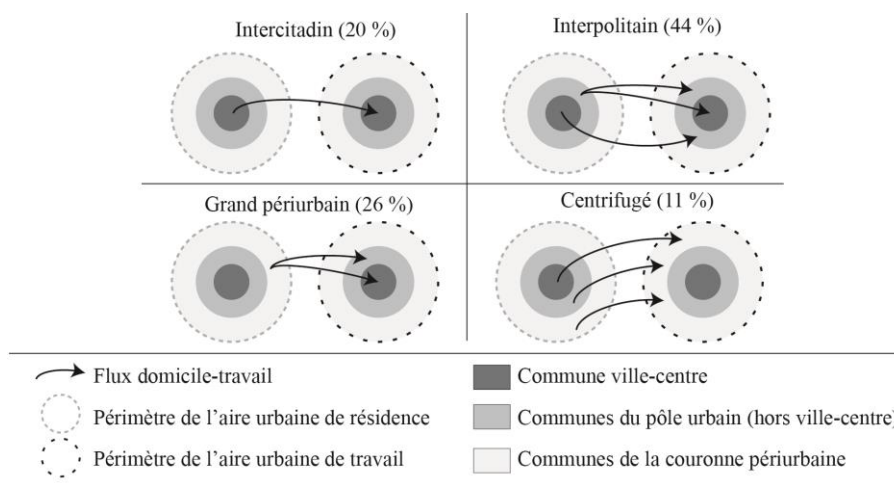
Intercitadin (20 %)

Interpolitain (44 %)

Grand périurbain (26 %)

Centrifugé (11 %)

Flux domicile-travail

Périmètre de l'aire urbaine de résidence

Périmètre de l'aire urbaine de travail

Commune ville-centre

Communes du pôle urbain (hors ville-centre)

Communes de la couronne périurbaine